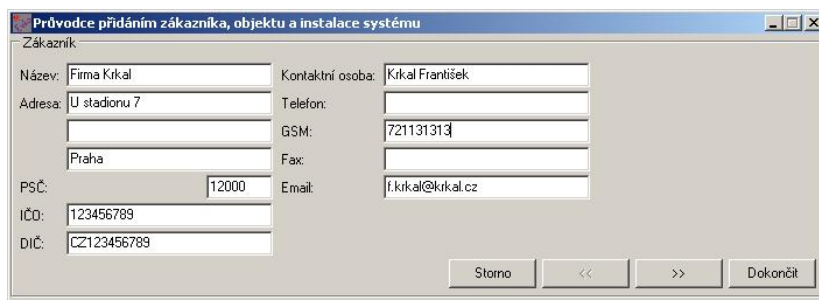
Průvodce přidáním zákazníka, objektu a instalace systému

Zákazník

Název: Firma Krkal

Adresa: U stadionu 7

Praha

PSČ: 12000

IČO: 123456789

DIČ: CZ123456789

Kontaktní osoba: Krkal František

Telefon:

GSM: 721131313

Fax:

Email: f.krkal@krkal.cz

Storno

<<

>>

Dokončit